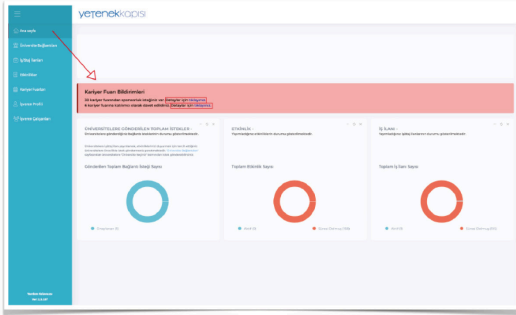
yetenekkapısı

Ana sayfa
Üniversite Bağlantıları
İş/Staj İlanları
Etkinlikler
Kariyer Fuarları
Şirketim Profili
Şirketimi Çalışanları

Kariyer Fuarı Bildirimleri
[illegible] kariyer fuarından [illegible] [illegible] var. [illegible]
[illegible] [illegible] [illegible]

ÜNİVERSİTELERE GÖNDERİLEN TOPLAM İSTEKLER
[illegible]
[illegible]
Gönderilen Toplam Bağlantı İsteği Sayısı

ETKİNLİK
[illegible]
Toplam Etkinlik Sayısı

İŞ İLANI
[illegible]
Toplam İş İlanı Sayısı